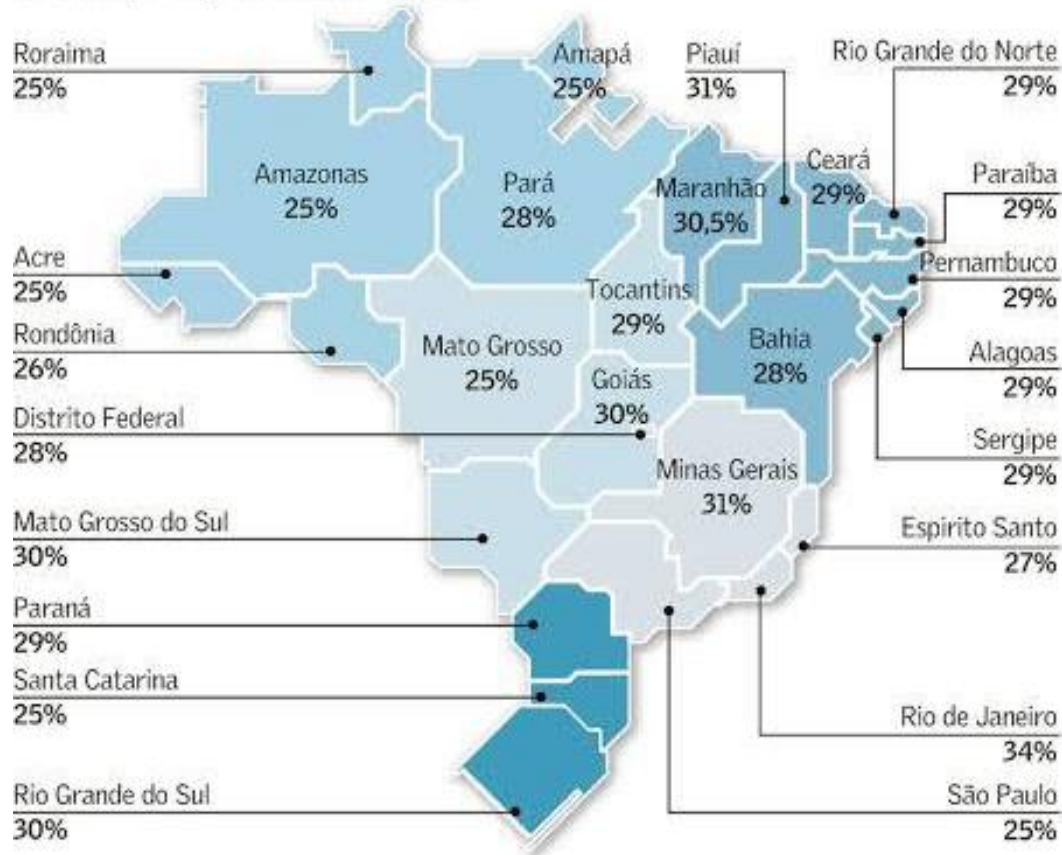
Roraima
25%

Amapá
25%

Piauí
31%

Rio Grande do Norte
29%

Amazonas
25%

Pará
28%

Maranhão
30,5%

Ceará
29%

Paraíba
29%

Acre
25%

Pernambuco
29%

Tocantins
29%

Rondônia
26%

Mato Grosso
25%

Goiás
30%

Bahia
28%

Alagoas
29%

Distrito Federal
28%

Sergipe
29%

Minas Gerais
31%

Mato Grosso do Sul
30%

Espirito Santo
27%

Paraná
29%

Santa Catarina
25%

Rio de Janeiro
34%

Rio Grande do Sul
30%

São Paulo
25%